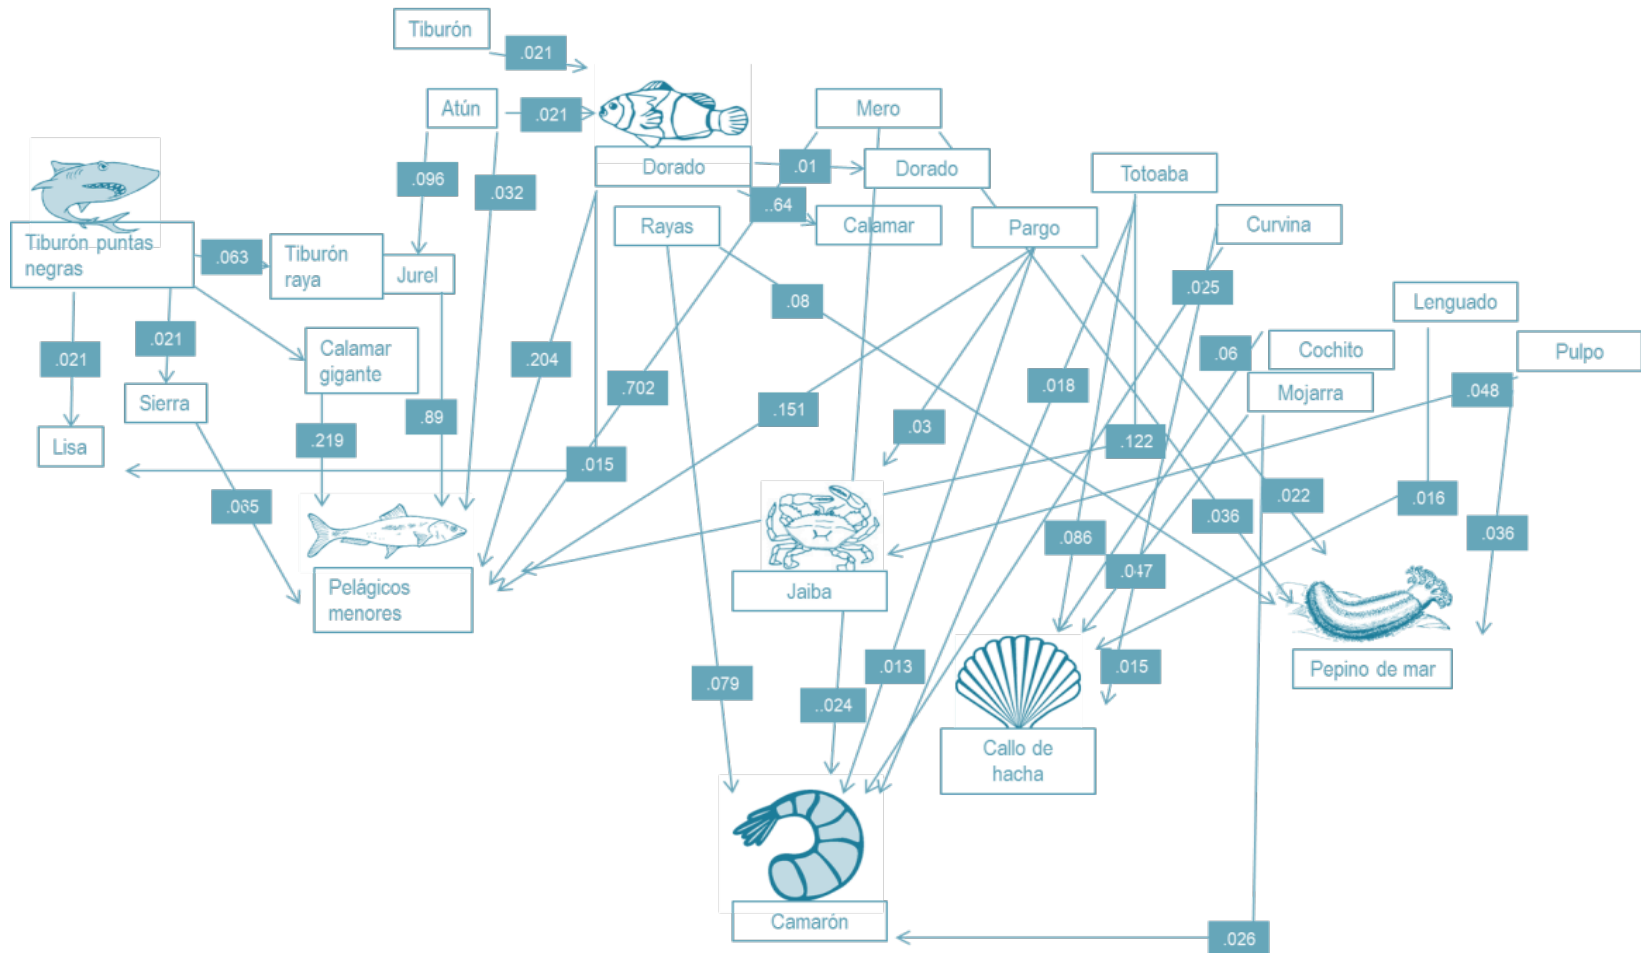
Tiburón
.021
Atún
.021
Mero
Dorado
.01
Dorado
.096
.032
Totoaba
..64
Tiburón puntas negras
Rayas
Calamar
Pargo
Curvina
.063
Tiburón raya
Jurel
.025
.08
Lenguado
.021
.021
Calamar gigante
.204
.06
Cochito
Pulpo
.021
Sierra
.702
.151
.018
Mojarra
.048
Lisa
.89
.03
.219
.015
.122
.065
.022
.016
.036
Jaiba
.036
.086
Pelágicos menores
.047
Callo de hacha
.015
Pepino de mar
.079
.013
..024
Camarón
.026